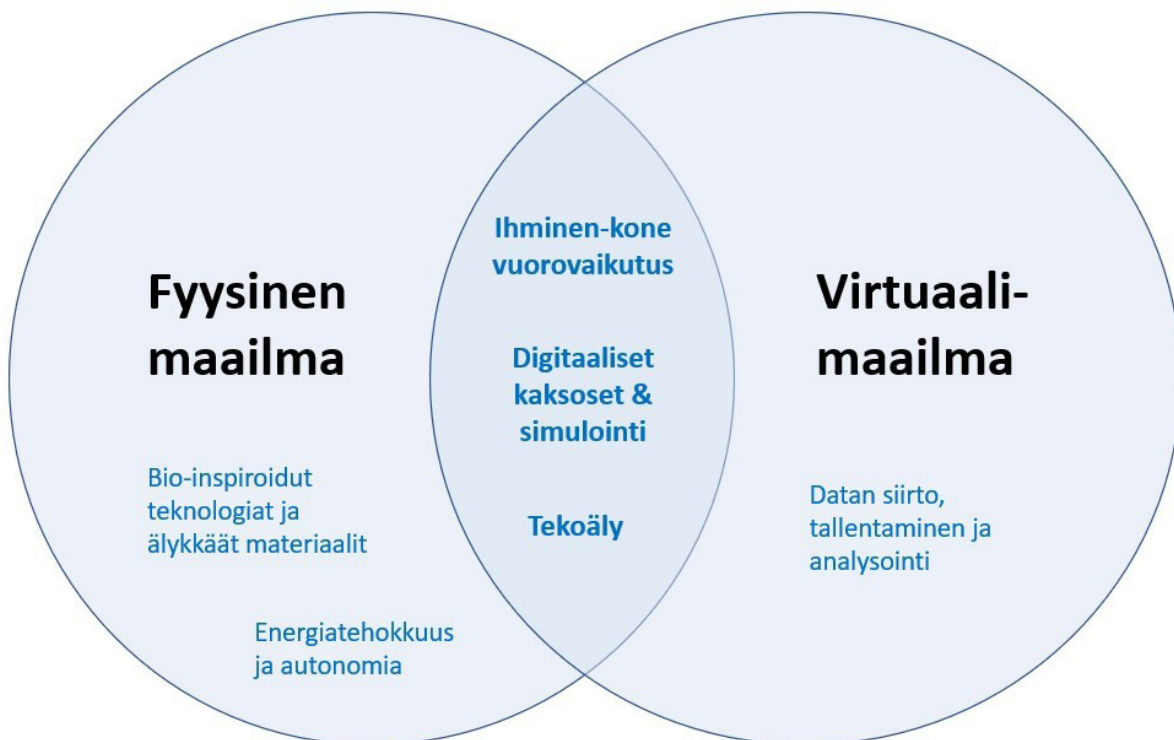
Fyysinen maailma

Bio-inspiroidut teknologiat ja älykkäät materiaalit

Energiatehokkuus ja autonomia

Ihminen-kone vuorovaikutus

Digitaaliset kaksoset & simulointi

Tekoäly

Virtuaali-maailma

Datan siirto, tallentaminen ja analysointi